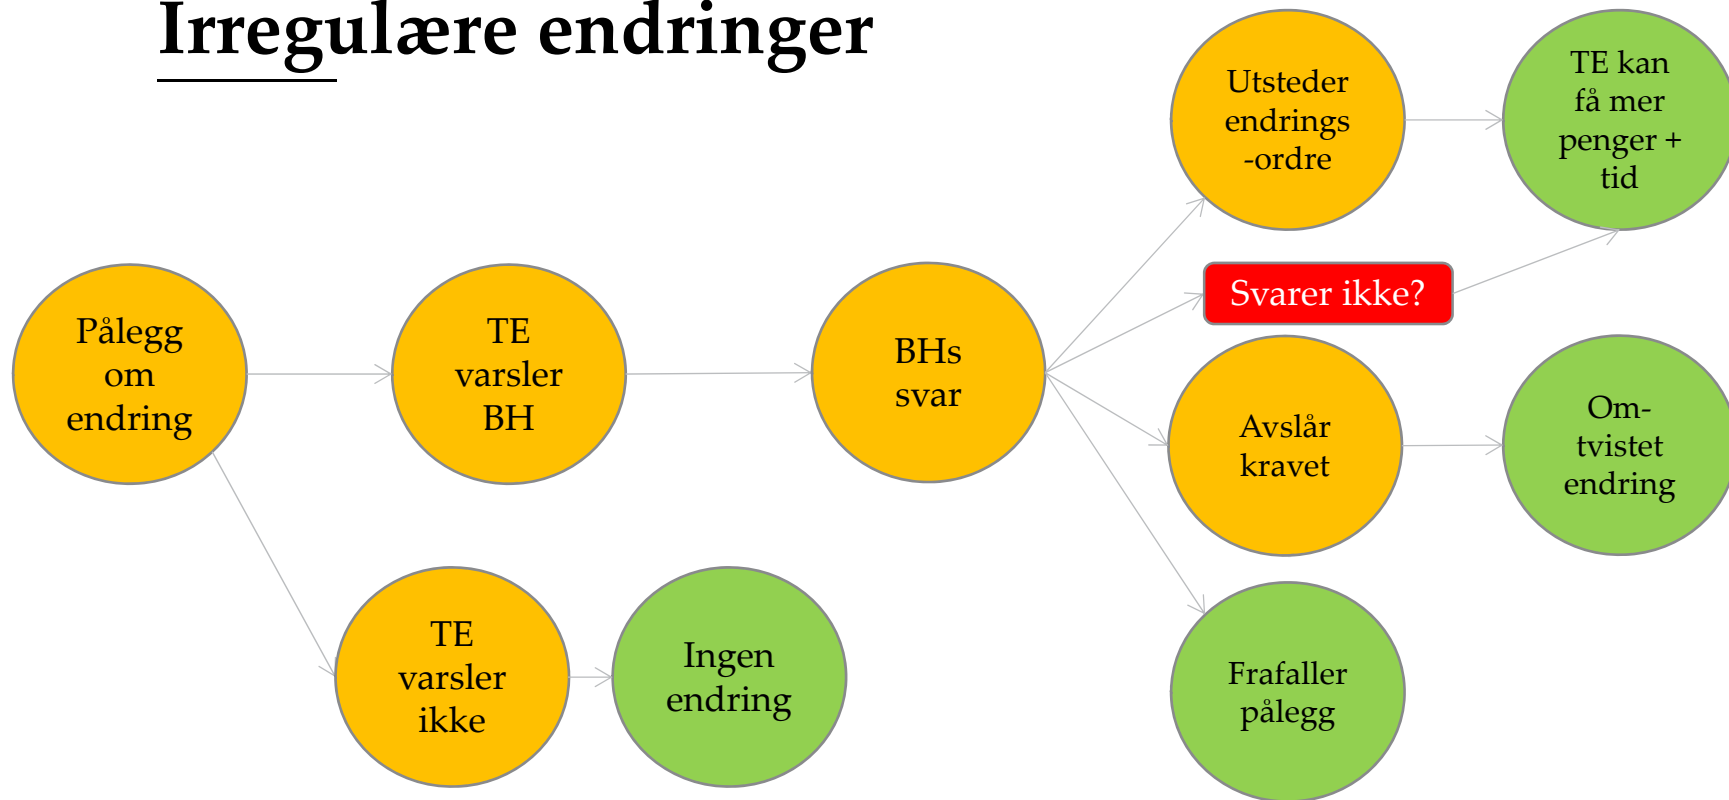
Irregulære endringer

Pålegg om endring

TE varsler BH

BHs svar

Utsteder endrings -ordre

TE kan få mer penger + tid

Svarer ikke?

Avslår kravet

Om-tvistet endring

Frafaller pålegg

TE varsler ikke

Ingen endring